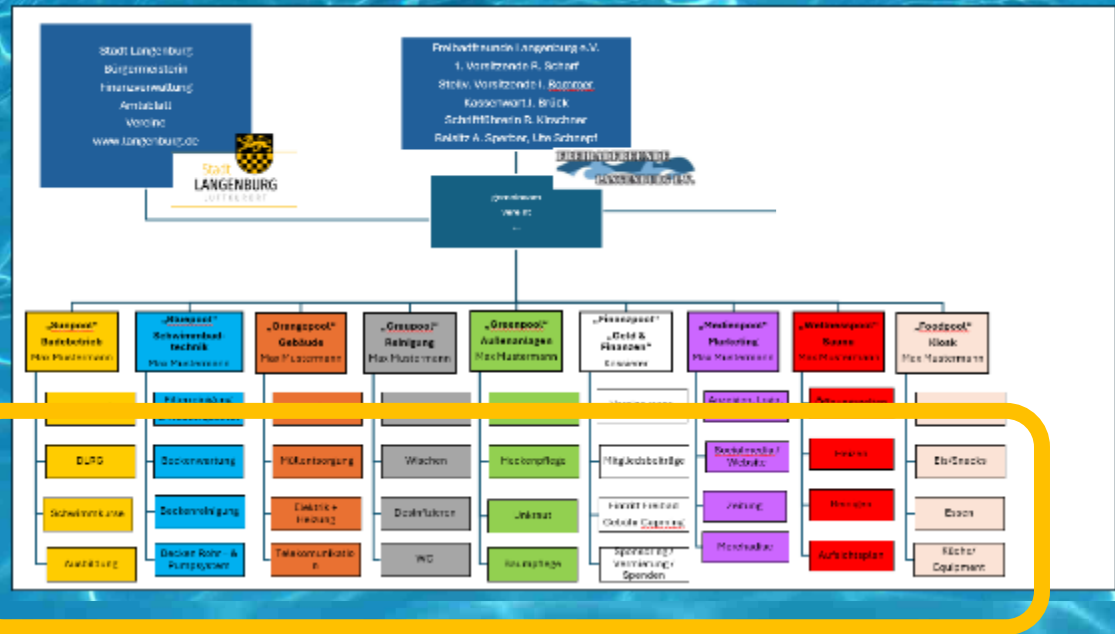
Stadt Langenburg
Bürgermeisterin
Finanzverwaltung
Amtsblatt
Vereine
www.langenburg.de

Stadt LANGENBURG

Freibadfreunde Langenburg e.V.
1. Vorsitzende B. Scharf
Stellv. Vorsitzende I. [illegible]
Kassenwart J. Brück
Schriftführerin B. Kirschner
Beisitz A. Sperber, Ute Schnepf

FREIBADFREUNDE LANGENBURG E.V.

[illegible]
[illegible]

„Bluepool" Badebetrieb Max Mustermann

„Bluepool" Schwimmbadtechnik Max Mustermann

„Orangepool" Gebäude Max Mustermann

„Graupool" Reinigung Max Mustermann

„Greenpool" Außenanlagen Max Mustermann

„Finanzpool" „Geld & Finanzen" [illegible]

„Medienpool" Marketing Max Mustermann

„Wellnesspool" Sauna Max Mustermann

„Foodpool" Kiosk Max Mustermann

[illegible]
DLRG
Schwimmkurse
Ausbildung

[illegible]
Beckenwartung
Beckenreinigung
Becken Rohr- & Pumpsystem

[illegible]
Müllentsorgung
Elektrik + Heizung
Telekommunikation

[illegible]
Wischen
Desinfektion
WC

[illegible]
Heckenpflege
Unkraut
Rasenpflege

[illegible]
Mitgliedsbeiträge
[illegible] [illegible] Catering
Sponsoring / Vermietung / Spenden

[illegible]
Socialmedia / Website
Zeitung
Merchandise

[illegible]
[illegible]
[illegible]
Aufgusspläne

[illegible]
Eis/Snacks
Essen
Küche/ Equipment